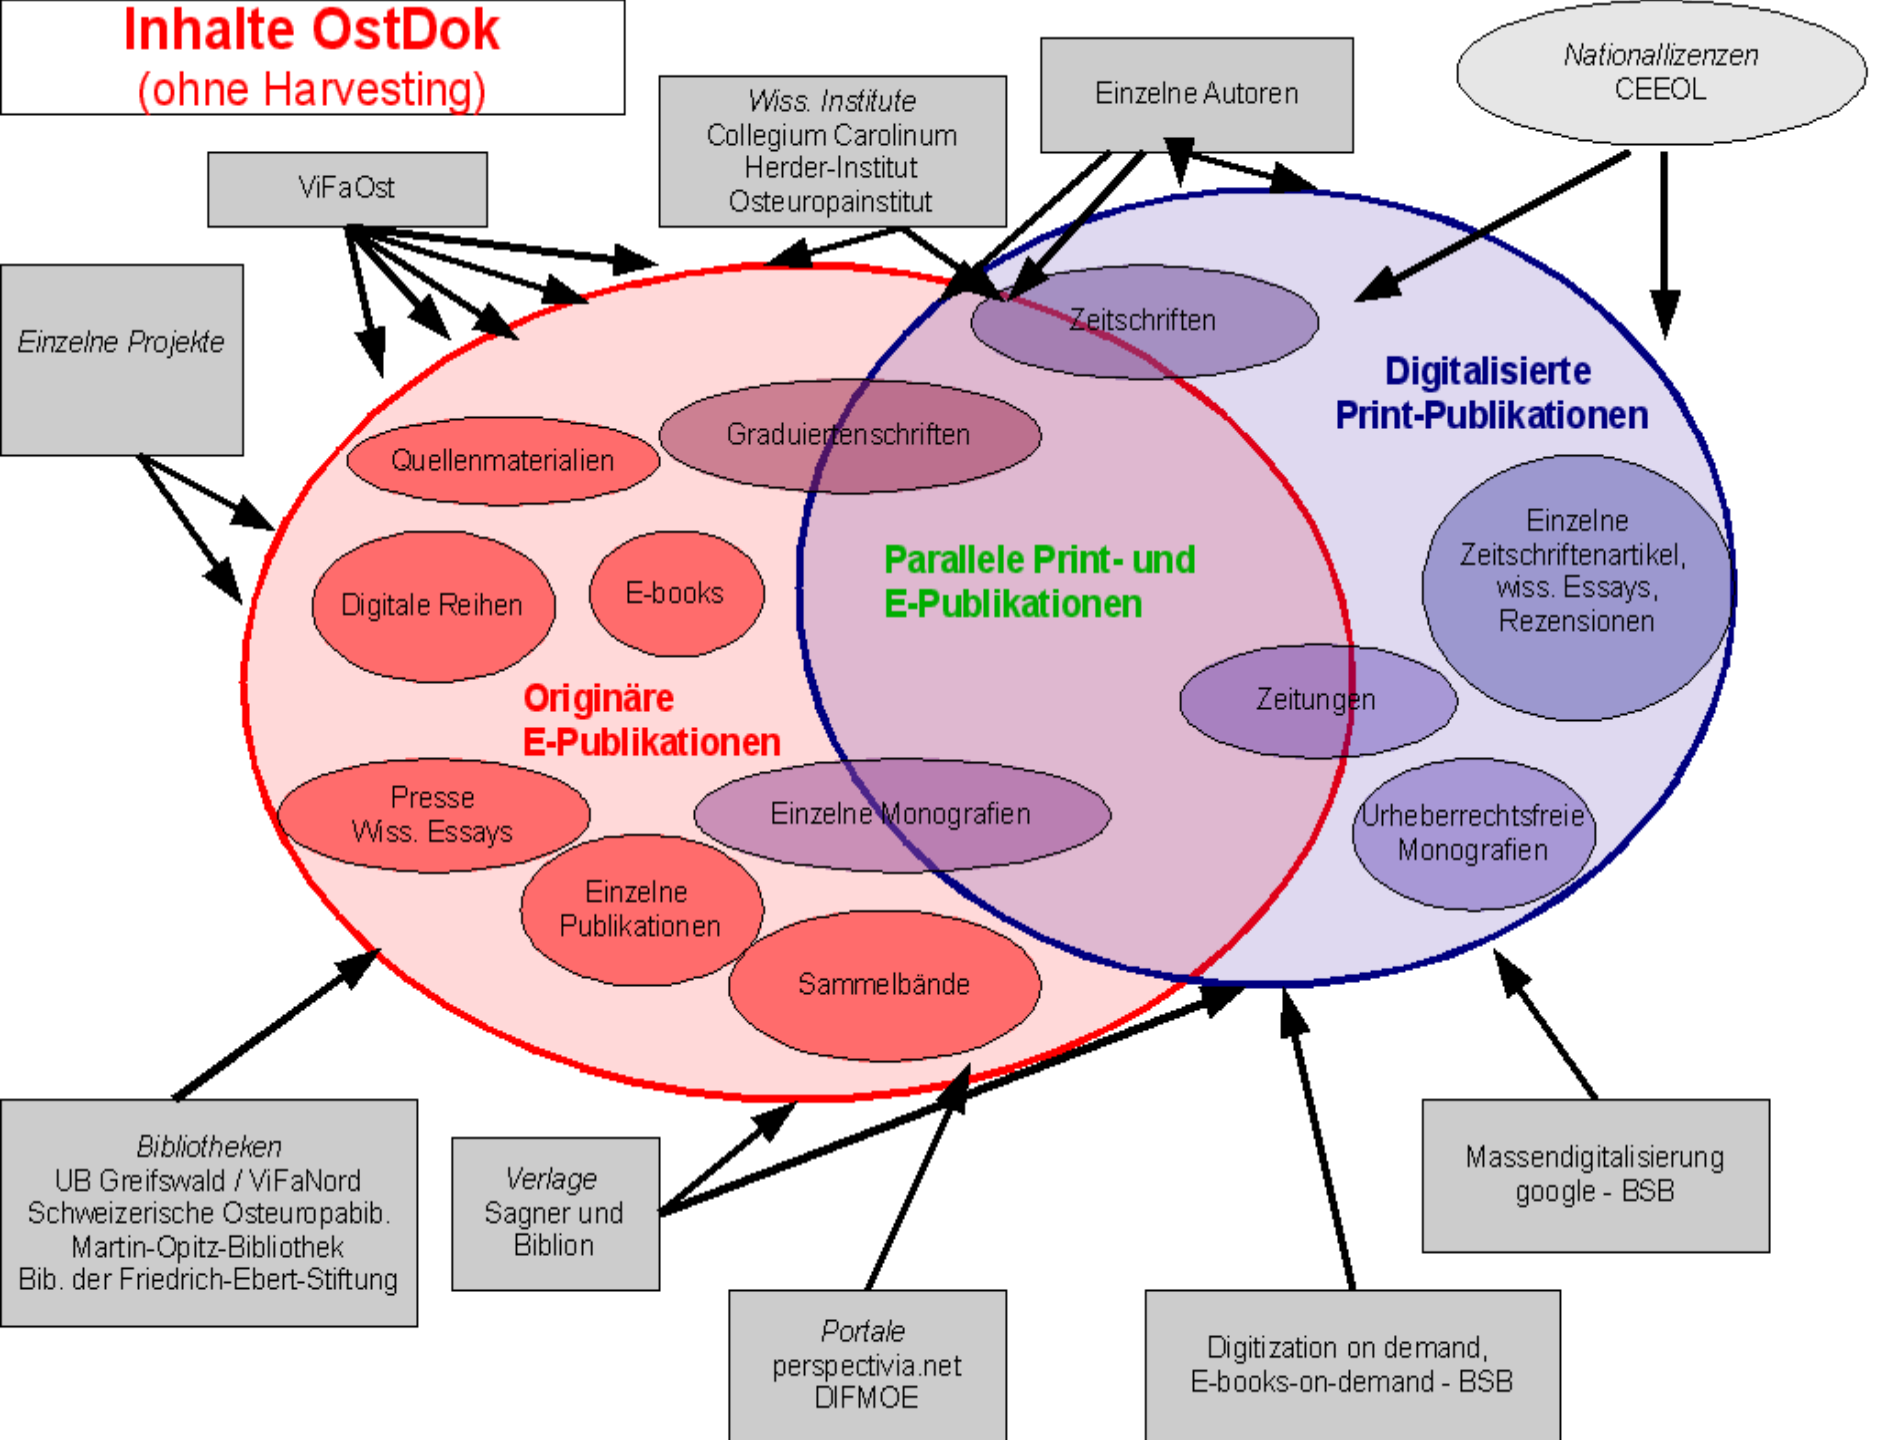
Inhalte OstDok
(ohne Harvesting)

ViFaOst

Wiss. Institute
Collegium Carolinum
Herder-Institut
Osteuropainstitut

Einzelne Autoren

Nationallizenzen
CEEOL

Einzelne Projekte

Zeitschriften

Digitalisierte Print-Publikationen

Quellenmaterialien

Graduiertenschriften

Digitale Reihen

E-books

Parallele Print- und E-Publikationen

Einzelne Zeitschriftenartikel, wiss. Essays, Rezensionen

Zeitungen

Originäre E-Publikationen

Presse
Wiss. Essays

Einzelne Monografien

Urheberrechtsfreie Monografien

Einzelne Publikationen

Sammelbände

Bibliotheken
UB Greifswald / ViFaNord
Schweizerische Osteuropabib.
Martin-Opitz-Bibliothek
Bib. der Friedrich-Ebert-Stiftung

Verlage
Sagner und Biblion

Portale
perspectivia.net
DIFMOE

Digitization on demand,
E-books-on-demand - BSB

Massendigitalisierung
google - BSB